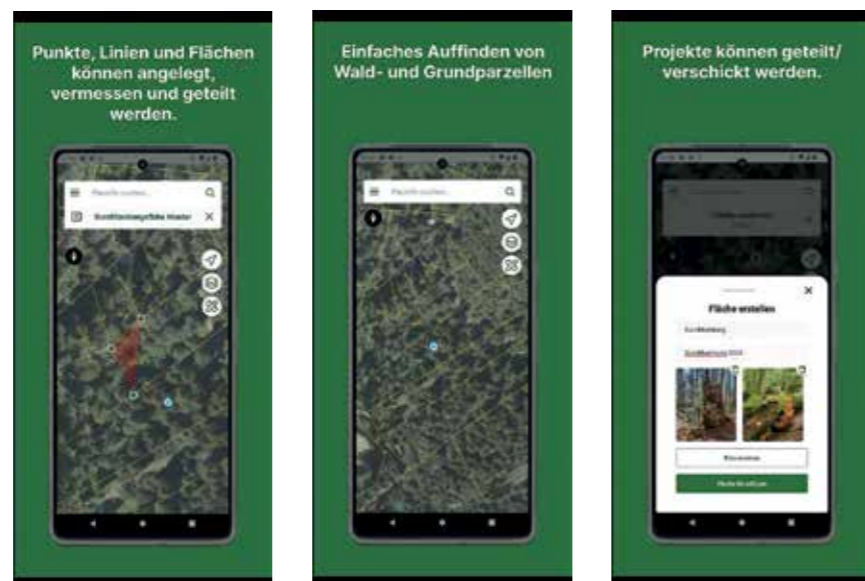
Punkte, Linien und Flächen können angelegt, vermessen und geteilt werden.

Parzelle suchen...

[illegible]

Einfaches Auffinden von Wald- und Grundparzellen

Parzelle suchen...

Projekte können geteilt/ verschickt werden.

Fläche erstellen

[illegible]

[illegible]

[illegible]

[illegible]